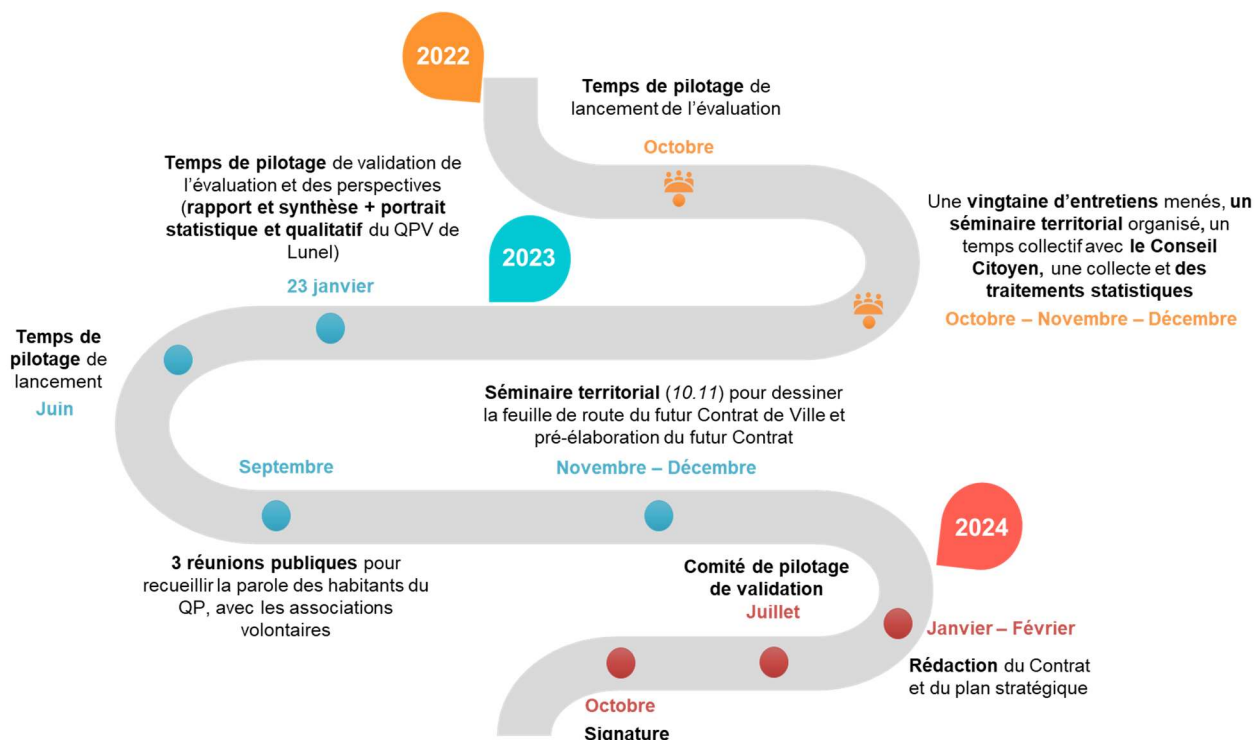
2022

Temps de pilotage de lancement de l'évaluation

Octobre

Une vingtaine d'entretiens menés, un séminaire territorial organisé, un temps collectif avec le Conseil Citoyen, une collecte et des traitements statistiques

Octobre – Novembre – Décembre

Temps de pilotage de validation de l'évaluation et des perspectives (rapport et synthèse + portrait statistique et qualitatif du QPV de Lunel)

23 janvier

2023

Temps de pilotage de lancement

Juin

Séminaire territorial (10.11) pour dessiner la feuille de route du futur Contrat de Ville et pré-élaboration du futur Contrat

Septembre

Novembre – Décembre

2024

3 réunions publiques pour recueillir la parole des habitants du QP, avec les associations volontaires

Comité de pilotage de validation

Juillet

Janvier – Février

Rédaction du Contrat et du plan stratégique

Octobre

Signature